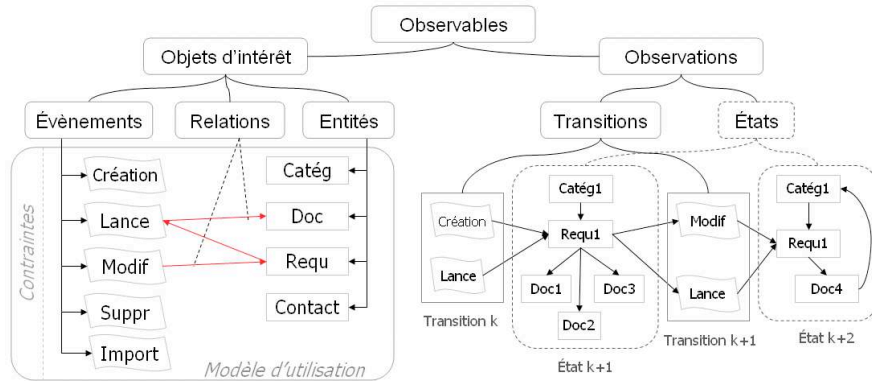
Observables

Objets d'intérêt

Observations

Évènements

Relations

Entités

Transitions

États

Contraintes

Création

Lance

Modif

Suppr

Import

Catég

Doc

Requ

Contact

Modèle d'utilisation

Création

Lance

Transition k

Catég1

Requ1

Doc1

Doc3

Doc2

État k+1

Modif

Lance

Transition k+1

Catég1

Requ1

Doc4

État k+2